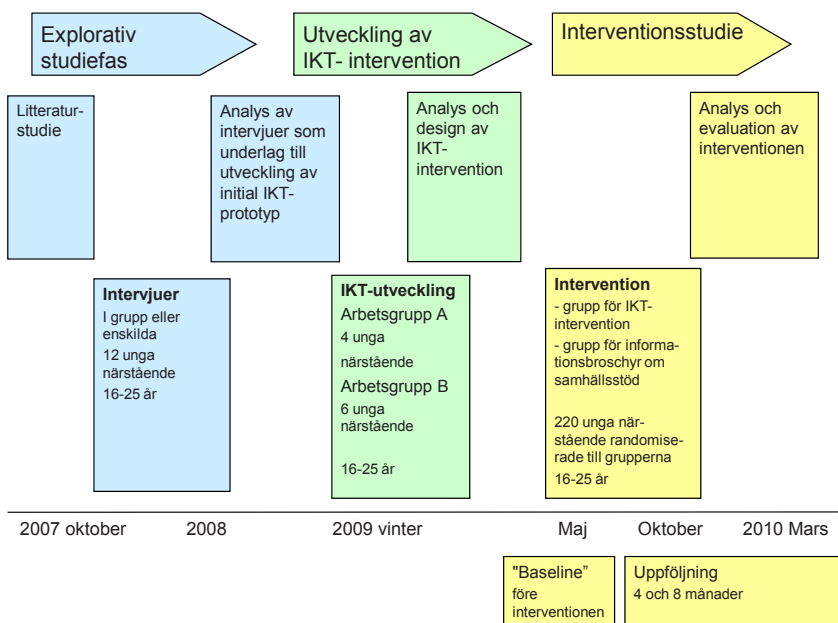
Explorativ studiefas

Utveckling av IKT- intervention

Interventionsstudie

Litteraturstudie

Analys av intervjuer som underlag till utveckling av initial IKT-prototyp

Analys och design av IKT-intervention

Analys och evaluation av interventionen

Intervjuer
I grupp eller enskilda
12 unga närstående
16-25 år

IKT-utveckling
Arbetsgrupp A
4 unga närstående
Arbetsgrupp B
6 unga närstående

16-25 år

Intervention
- grupp för IKT-intervention
- grupp för informationsbroschyr om samhällsstöd

220 unga närstående randomiserade till grupperna
16-25 år

2007 oktober
2008
2009 vinter
Maj
Oktober
2010 Mars

"Baseline" före interventionen

Uppföljning
4 och 8 månader